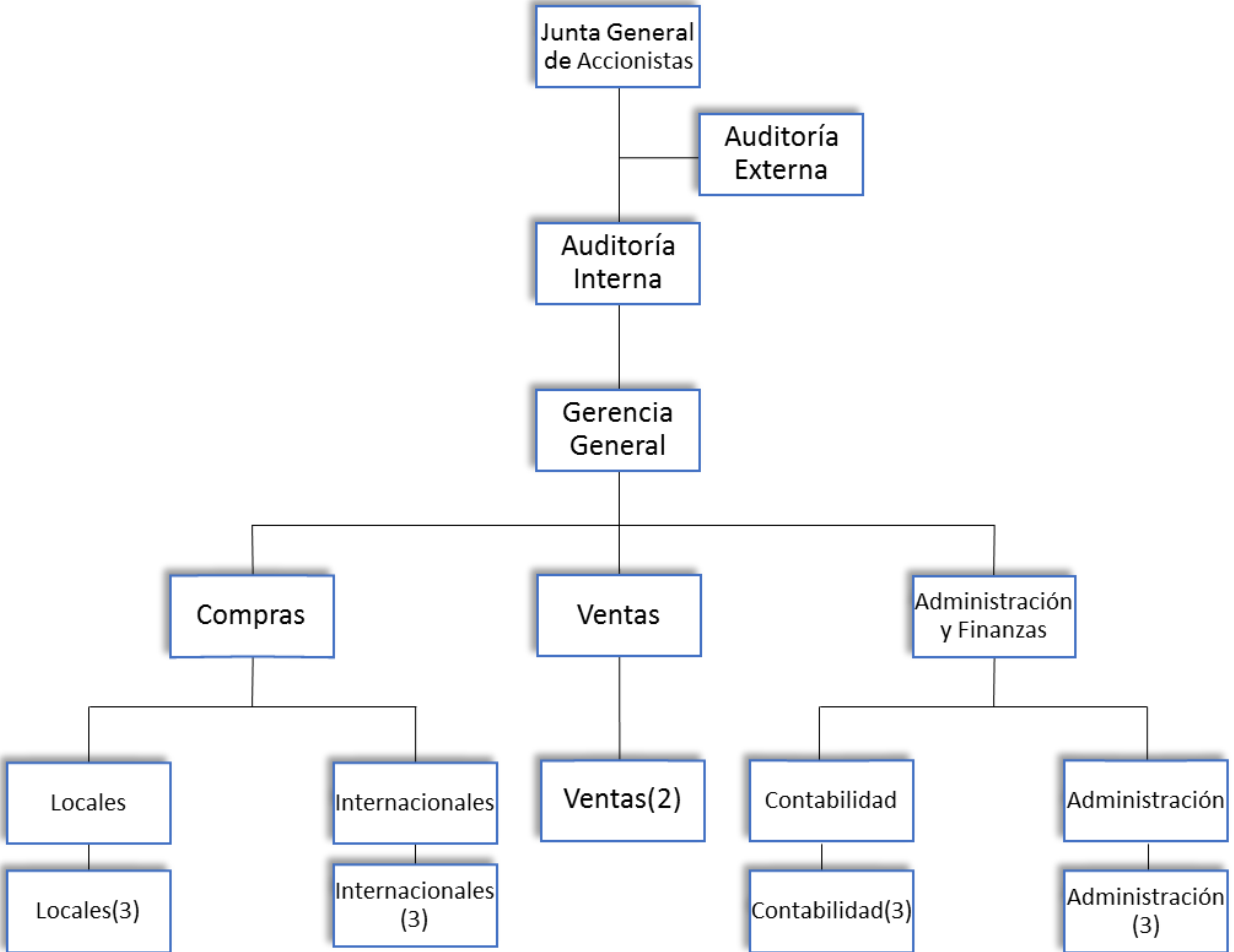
Junta General de Accionistas

Auditoría Externa

Auditoría Interna

Gerencia General

Compras

Ventas

Administración y Finanzas

Locales

Internacionales

Ventas(2)

Contabilidad

Administración

Locales(3)

Internacionales (3)

Contabilidad(3)

Administración (3)